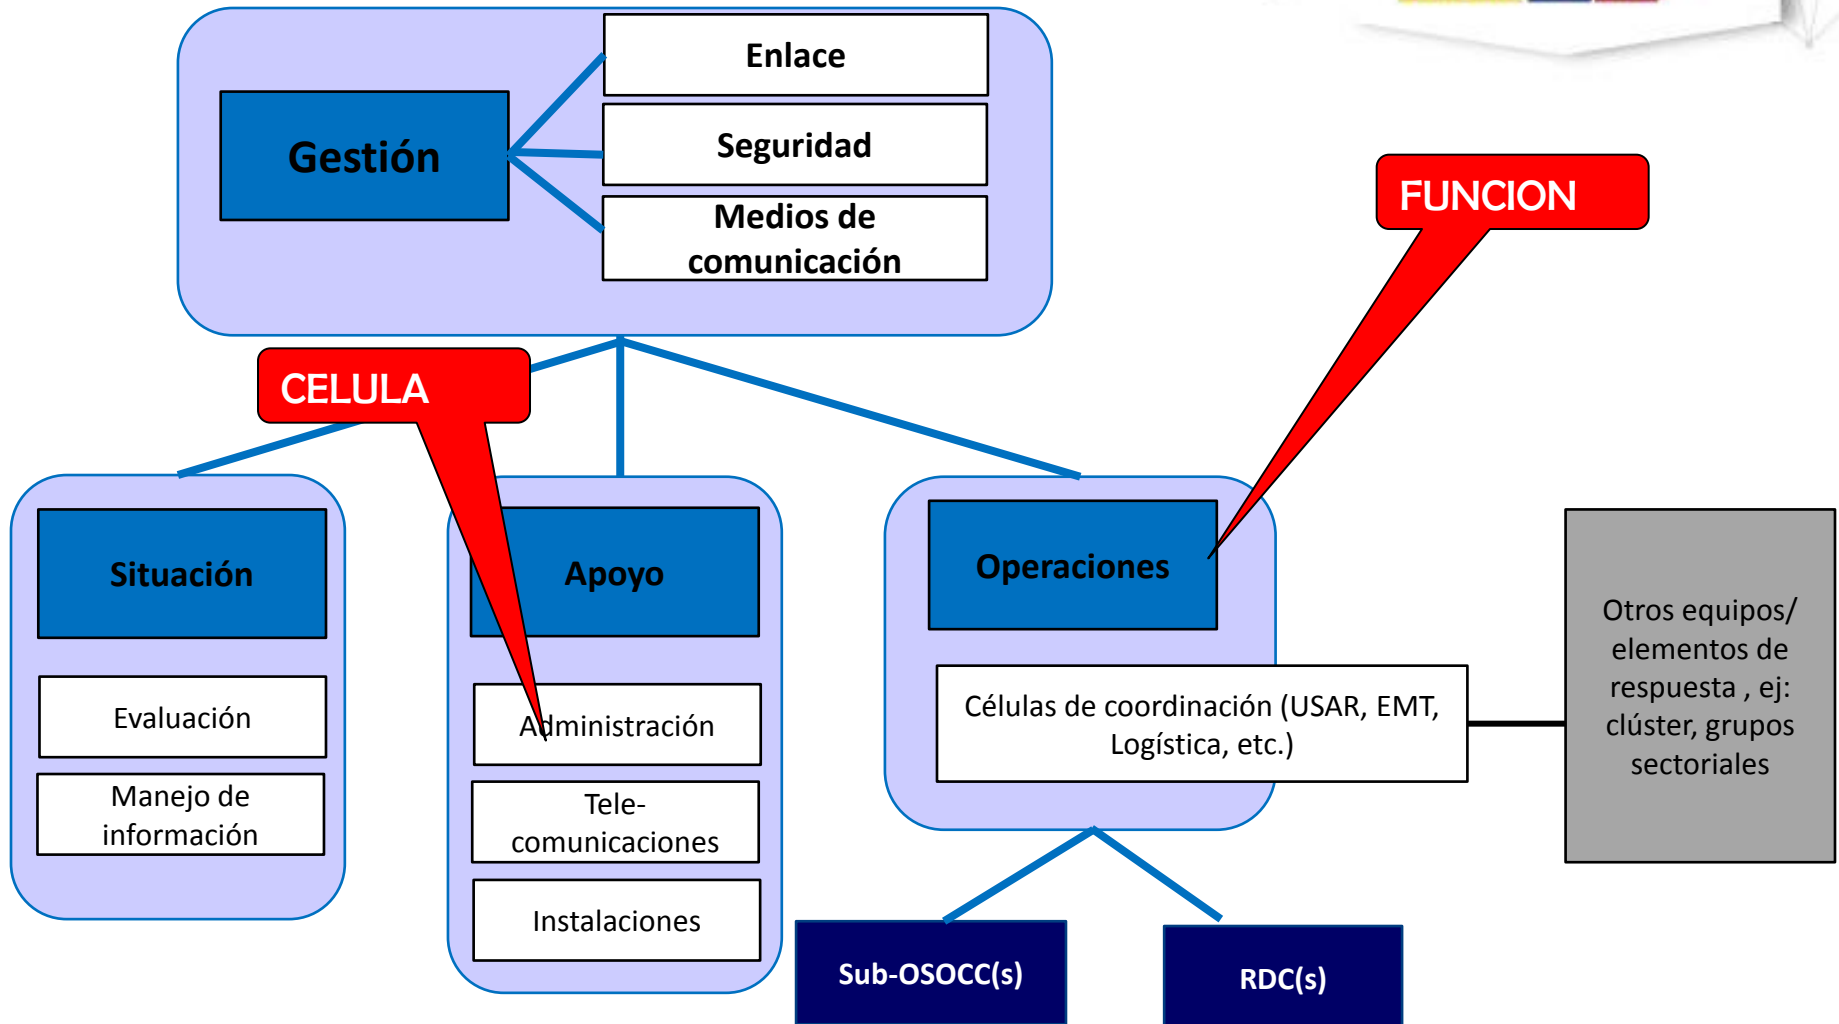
Gestión

Enlace

Seguridad

Medios de comunicación

FUNCION

CELULA

Situación

Evaluación

Manejo de información

Apoyo

Administración

Tele-comunicaciones

Instalaciones

Operaciones

Células de coordinación (USAR, EMT, Logística, etc.)

Otros equipos/ elementos de respuesta , ej: clúster, grupos sectoriales

Sub-OSOCC(s)

RDC(s)